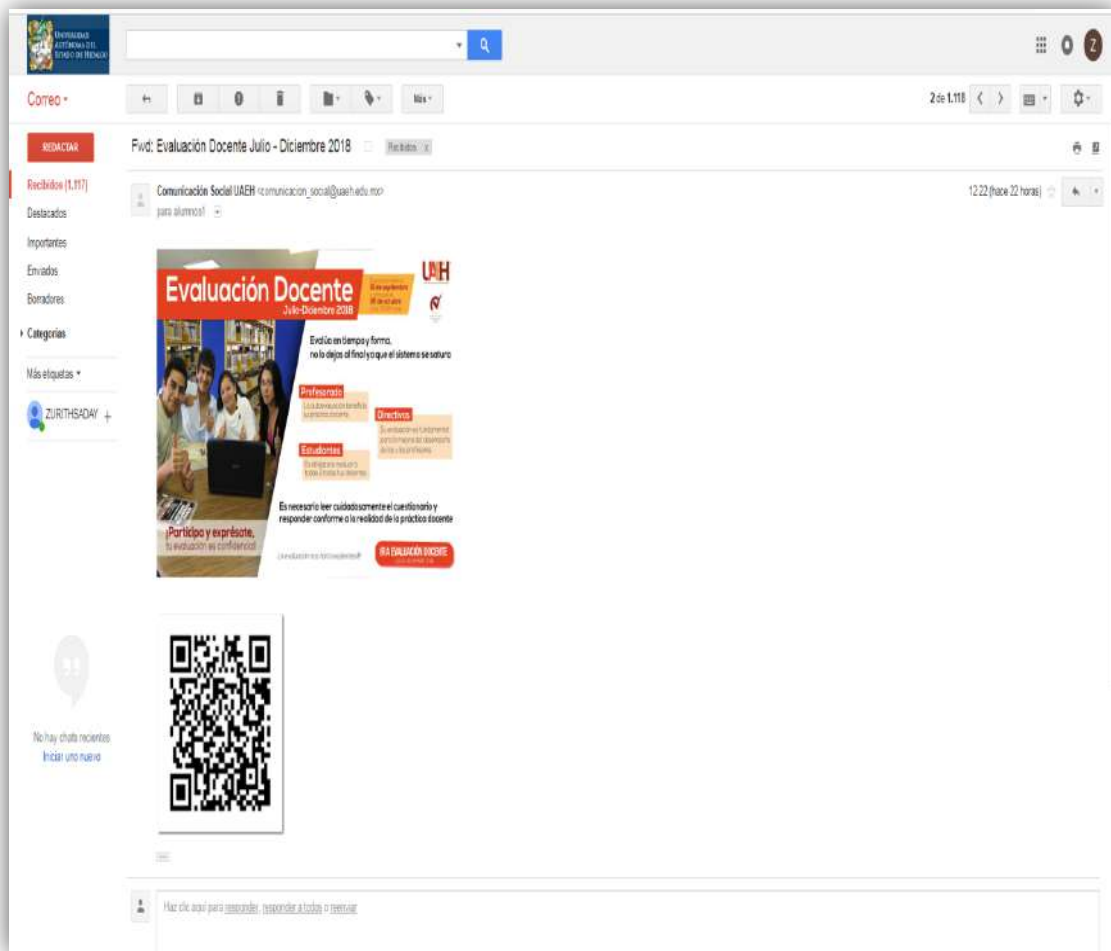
UNIVERSIDAD AUTÓNOMA DEL ESTADO DE HIDALGO

Correo ▾

Más ▾

2 de 1.118

REDACTAR

Recibidos (1.117)
Destacados
Importantes
Enviados
Borradores
▸ Categorías
Más etiquetas ▾
ZURITHSADAY +

Fwd: Evaluación Docente Julio - Diciembre 2018 Recibidos x

Comunicación Social UAEH <comunicacion_social@uaeh.edu.mx>
para alumnos1

12:22 (hace 22 horas)

Evaluación Docente
Julio-Diciembre 2018

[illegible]

UAEH

Evalúa en tiempo y forma, no lo dejes al final y que el sistema se sature

Profesorado
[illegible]

Directivos
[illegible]

Estudiantes
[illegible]

Es necesario leer cuidadosamente el cuestionario y responder conforme a la realidad de la práctica docente

¡Participa y exprésate, tu evaluación es confidencial!

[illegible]

IR A EVALUACIÓN DOCENTE

No hay chats recientes
Iniciar uno nuevo

Haz clic aquí para responder, responder a todos o reenviar